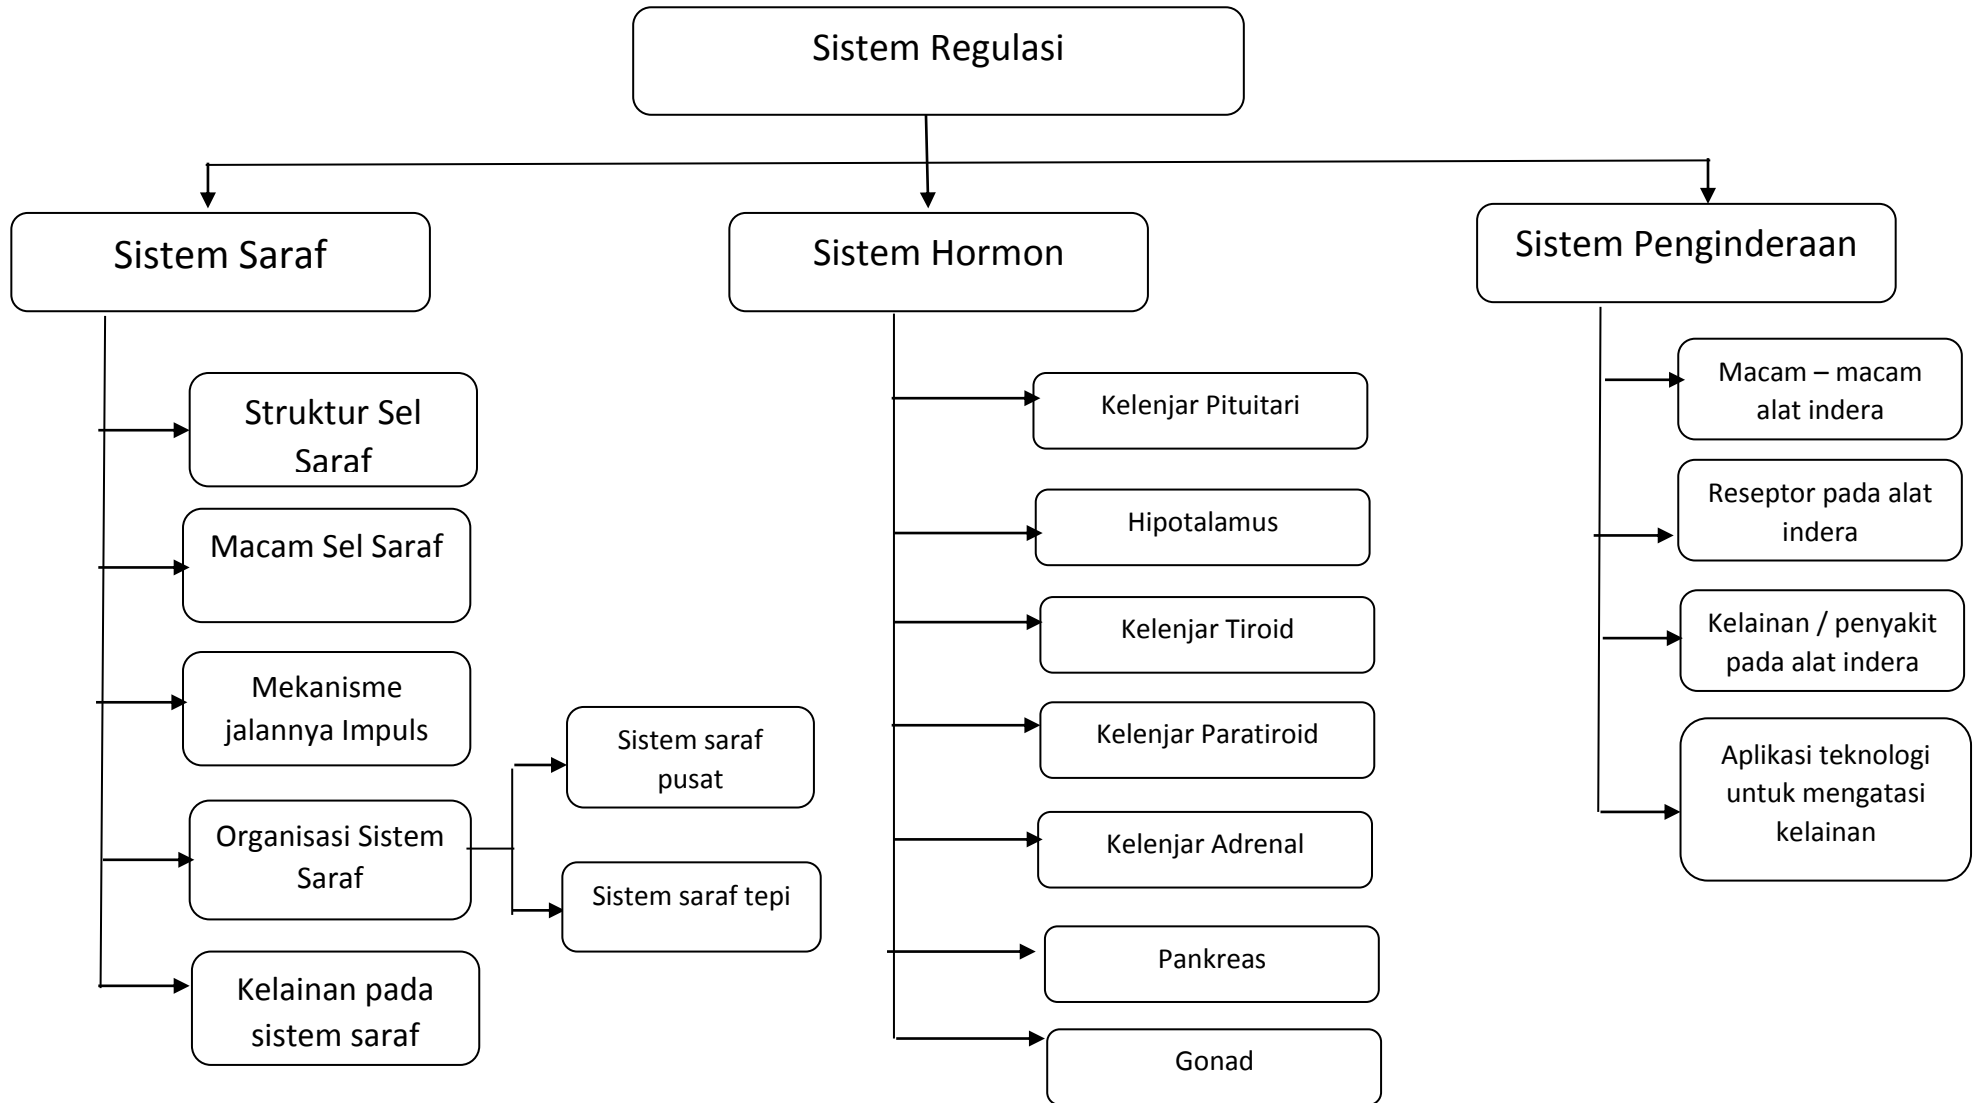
Sistem Regulasi

Sistem Saraf

Struktur Sel Saraf

Macam Sel Saraf

Mekanisme jalannya Impuls

Organisasi Sistem Saraf

Sistem saraf pusat

Sistem saraf tepi

Kelainan pada sistem saraf

Sistem Hormon

Kelenjar Pituitari

Hipotalamus

Kelenjar Tiroid

Kelenjar Paratiroid

Kelenjar Adrenal

Pankreas

Gonad

Sistem Penginderaan

Macam – macam alat indera

Reseptor pada alat indera

Kelainan / penyakit pada alat indera

Aplikasi teknologi untuk mengatasi kelainan